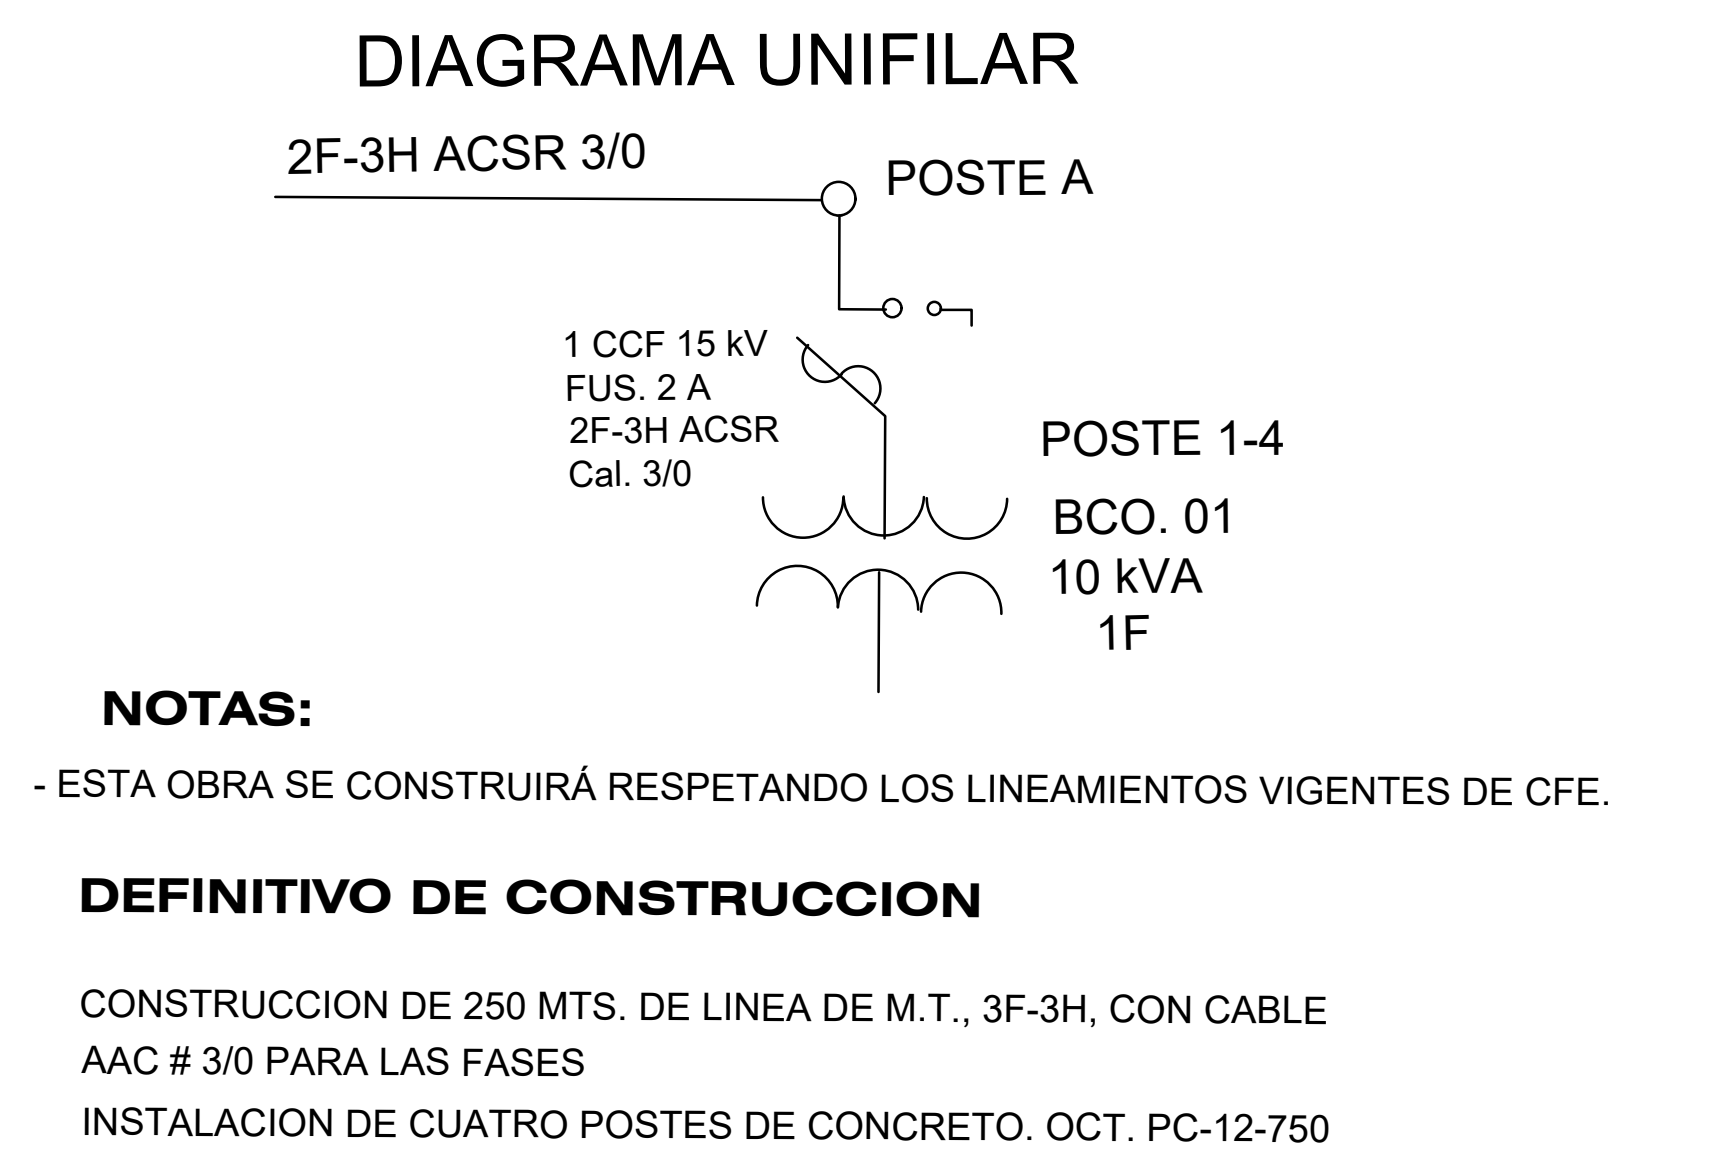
DIAGRAMA UNIFILAR

2F-3H ACSR 3/0

POSTE A

1 CCF 15 kV
FUS. 2 A
2F-3H ACSR
Cal. 3/0

POSTE 1-4

BCO. 01
10 kVA
1F

NOTAS:

- ESTA OBRA SE CONSTRUIRÁ RESPETANDO LOS LINEAMIENTOS VIGENTES DE CFE.

DEFINITIVO DE CONSTRUCCION

CONSTRUCCION DE 250 MTS. DE LINEA DE M.T., 3F-3H, CON CABLE AAC # 3/0 PARA LAS FASES

INSTALACION DE CUATRO POSTES DE CONCRETO. OCT. PC-12-750